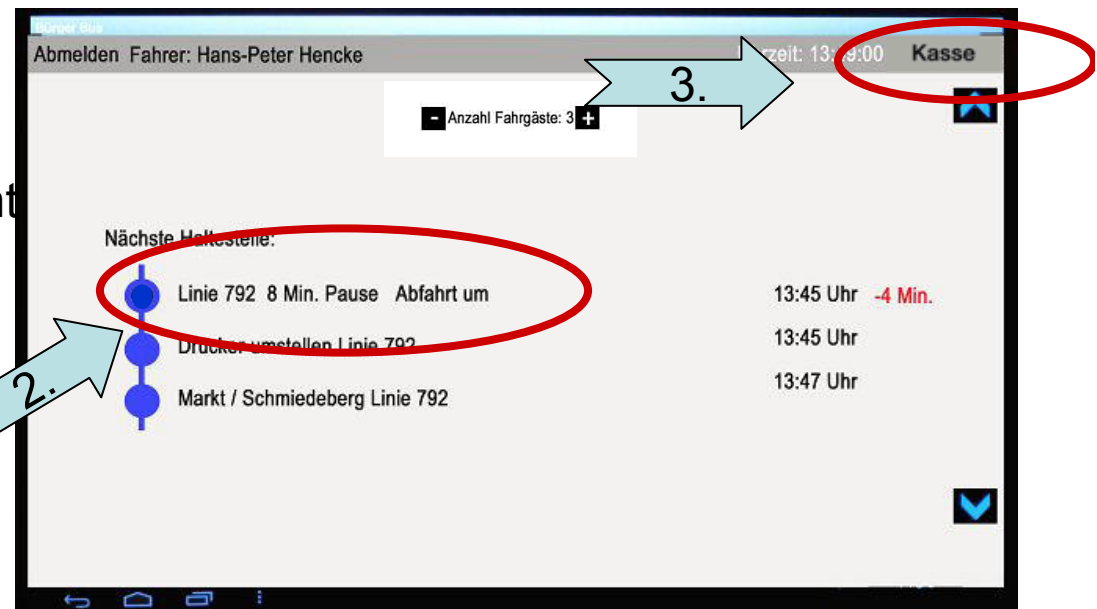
Bürger Bus

Abmelden Fahrer: Hans-Peter Hencke

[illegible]zeit: 13:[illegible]9:00 Kasse

3.

- Anzahl Fahrgäste: 3 +

Nächste Haltestelle:

Linie 792 8 Min. Pause Abfahrt um 13:45 Uhr -4 Min.

Drucker umstellen Linie 792 13:45 Uhr

Markt / Schmiedeberg Linie 792 13:47 Uhr

2.